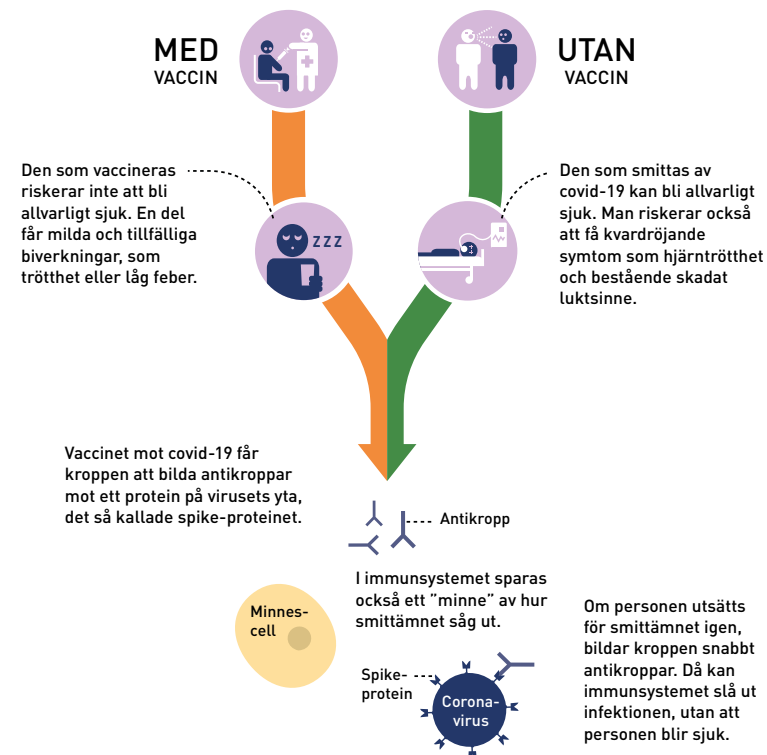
MED
VACCIN

UTAN
VACCIN

Den som vaccineras riskerar inte att bli allvarligt sjuk. En del får milda och tillfälliga biverkningar, som trötthet eller låg feber.

ZZZ

Den som smittas av covid-19 kan bli allvarligt sjuk. Man riskerar också att få kvardröjande symtom som hjärntrötthet och bestående skadat luktsinne.

Vaccinet mot covid-19 får kroppen att bilda antikroppar mot ett protein på virusets yta, det så kallade spike-proteinet.

Antikropp

I immunsystemet sparas också ett "minne" av hur smittämnet såg ut.

Minnes-cell

Om personen utsätts för smittämnet igen, bildar kroppen snabbt antikroppar. Då kan immunsystemet slå ut infektionen, utan att personen blir sjuk.

Spike-protein

Corona-virus